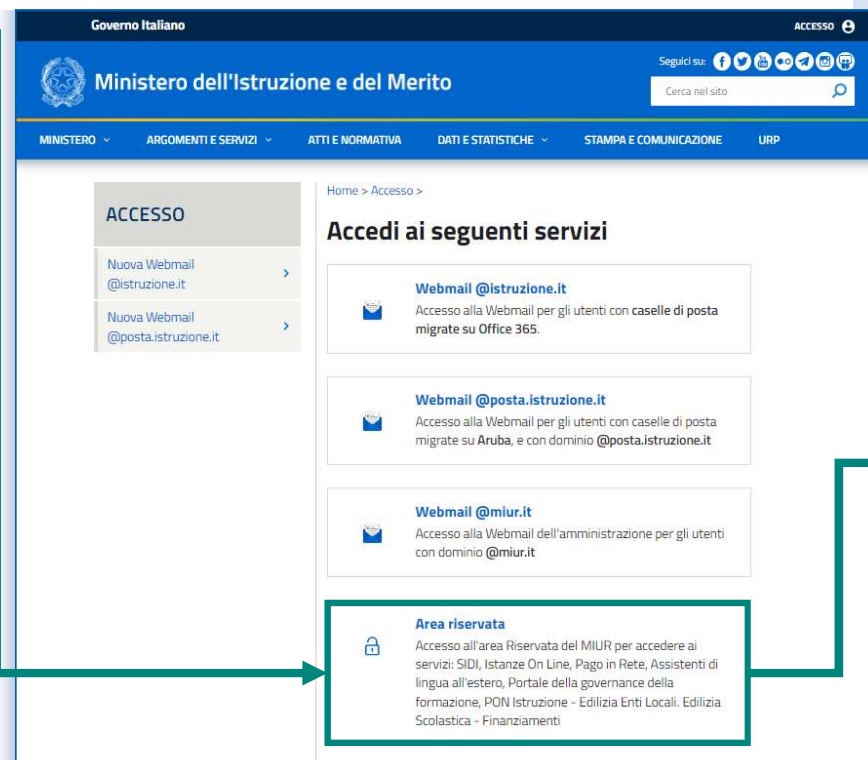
Governo Italiano

ACCESSO

Ministero dell'Istruzione e del Merito

Seguici su:

Cerca nel sito

MINISTERO ARGOMENTI E SERVIZI ATTI E NORMATIVA DATI E STATISTICHE STAMPA E COMUNICAZIONE URP

ACCESSO

Nuova Webmail @istruzione.it

Nuova Webmail @posta.istruzione.it

Home > Accesso >

Accedi ai seguenti servizi

Webmail @istruzione.it

Accesso alla Webmail per gli utenti con caselle di posta migrate su Office 365.

Webmail @posta.istruzione.it

Accesso alla Webmail per gli utenti con caselle di posta migrate su Aruba, e con dominio @posta.istruzione.it

Webmail @miur.it

Accesso alla Webmail dell'amministrazione per gli utenti con dominio @miur.it

Area riservata

Accesso all'area Riservata del MIUR per accedere ai servizi: SIDI, Istanze On Line, Pago in Rete, Assistenti di lingua all'estero, Portale della governance della formazione, PON Istruzione - Edilizia Enti Locali. Edilizia Scolastica - Finanziamenti